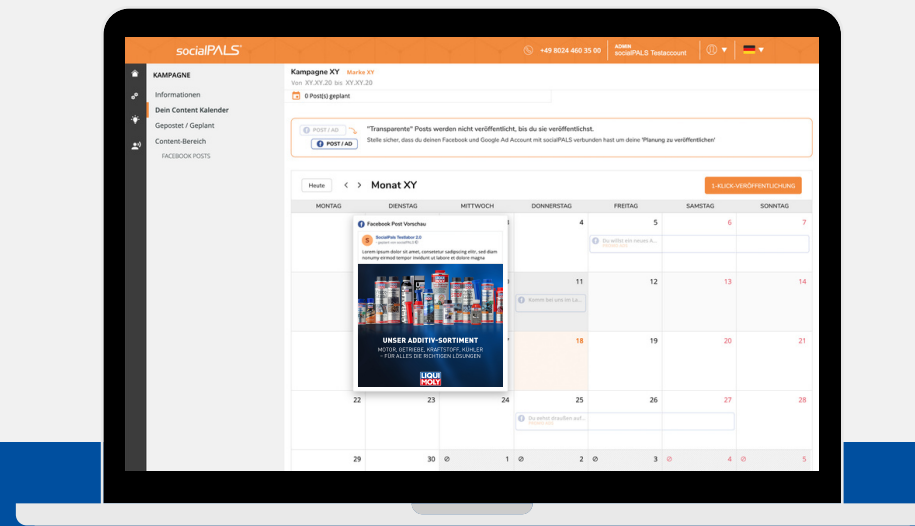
socialPALS

+49 8024 460 35 00

ADMIN
socialPALS Testaccount

KAMPAGNE

Informationen

Dein Content Kalender

Gepostet / Geplant

Content-Bereich

FACEBOOK POSTS

Kampagne XY Marke XY
Von XY.XY.20 bis XY.XY.20

0 Post(s) geplant

POST / AD

POST / AD

"Transparente" Posts werden nicht veröffentlicht, bis du sie veröffentlichst.
Stelle sicher, dass du deinen Facebook und Google Ad Account mit socialPALS verbunden hast um deine 'Planung zu veröffentlichen'

Heute

Monat XY

1-KLICK-VERÖFFENTLICHUNG

| MONTAG | DIENSTAG | MITTWOCH | DONNERSTAG | FREITAG | SAMSTAG | SONNTAG |
|---|---|---|---|---|---|---|
| | | 3 | 4 | 5 | 6 | 7 |
| | | | 11 | 12 | 13 | 14 |
| | | | 18 | 19 | 20 | 21 |
| 22 | 23 | 24 | 25 | 26 | 27 | 28 |
| 29 | 30 | 1 | 2 | 3 | 4 | 5 |

Du willst ein neues A...

Kommt bei uns in La...

Du wirkst draußen auf...

Facebook Post Vorschau

SocialPals Testlabor 2.0

Lorem ipsum dolor sit amet, consetetur sadipscing elitr, sed diam nonumy eirmod tempor invidunt ut labore et dolore magna

UNSER ADDITIV-SORTIMENT
MOTOR, GETRIEBE, KRAFTSTOFF, KÜHLER – FÜR ALLES DIE RICHTIGEN LÖSUNGEN

LIQUI MOLY